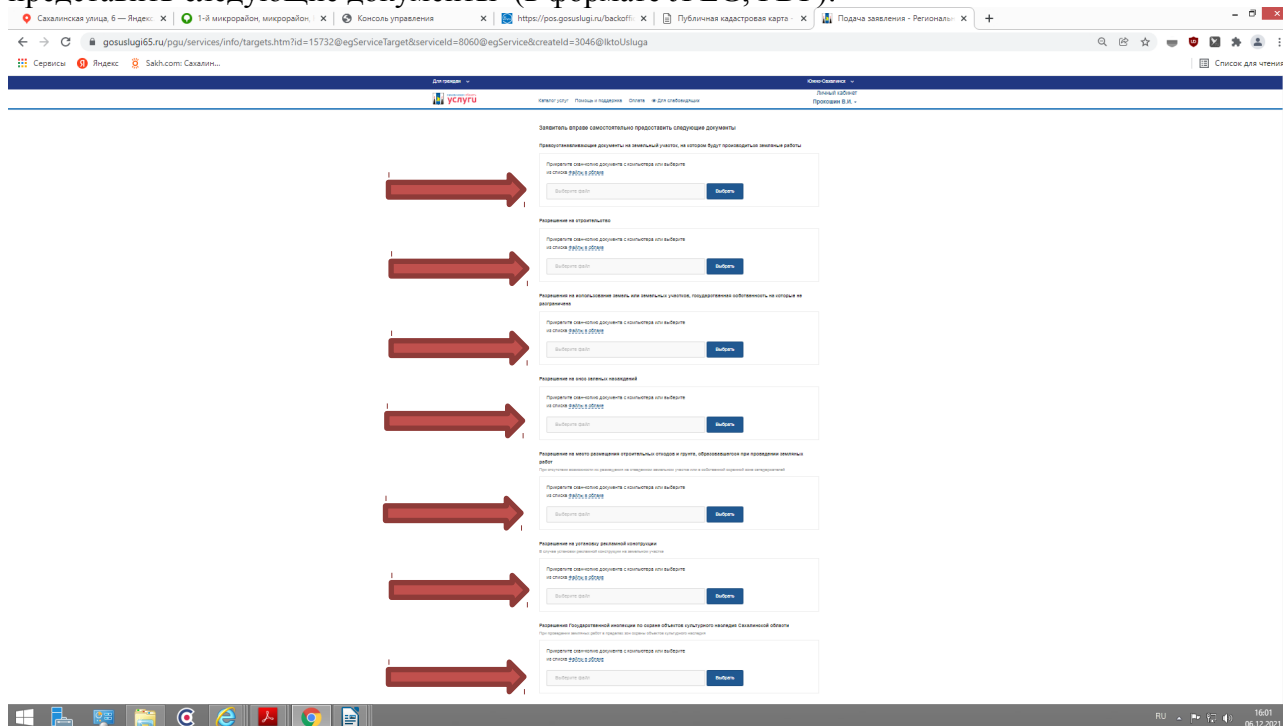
Сахалинская улица, 6 — Яндекс | 1-й микрорайон, микрорайон | Консоль управления | https://pos.gosuslugi.ru/backoffice | Публичная кадастровая карта | Подача заявления - Региональн

gosuslugi65.ru/pgu/services/info/targets.htm?id=15732@egServiceTarget&serviceId=8060@egService&createId=3046@IktoUsluga

Сервисы Яндекс Sakh.com: Сахалин...

Список для чтения

Для граждан

Южно-Сахалинск

услуги

Каталог услуг Помощь и поддержка Оплата Для слабовидящих

Личный кабинет
Прокошин В.И.

Заявитель вправе самостоятельно предоставить следующие документы

Правоустанавливающие документы на земельный участок, на котором будут производиться земляные работы

Прикрепите сканкопию документа с компьютера или выберите из списка файлов в облаке

Выберите файл Выбрать

Разрешение на строительство

Прикрепите сканкопию документа с компьютера или выберите из списка файлов в облаке

Выберите файл Выбрать

Разрешение на использование земель или земельных участков, государственная собственность на которые не разграничена

Прикрепите сканкопию документа с компьютера или выберите из списка файлов в облаке

Выберите файл Выбрать

Разрешение на снос зеленых насаждений

Прикрепите сканкопию документа с компьютера или выберите из списка файлов в облаке

Выберите файл Выбрать

Разрешение на место размещения отработанных отходов и грунта, образовавшегося при проведении земляных работ

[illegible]

Прикрепите сканкопию документа с компьютера или выберите из списка файлов в облаке

Выберите файл Выбрать

Разрешение на установку рекламной конструкции

В случае установки рекламной конструкции на земельном участке

Прикрепите сканкопию документа с компьютера или выберите из списка файлов в облаке

Выберите файл Выбрать

Разрешение Государственной инспекции по охране объектов культурного наследия Сахалинской области

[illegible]

Прикрепите сканкопию документа с компьютера или выберите из списка файлов в облаке

Выберите файл Выбрать

RU 16:01 06.12.2021